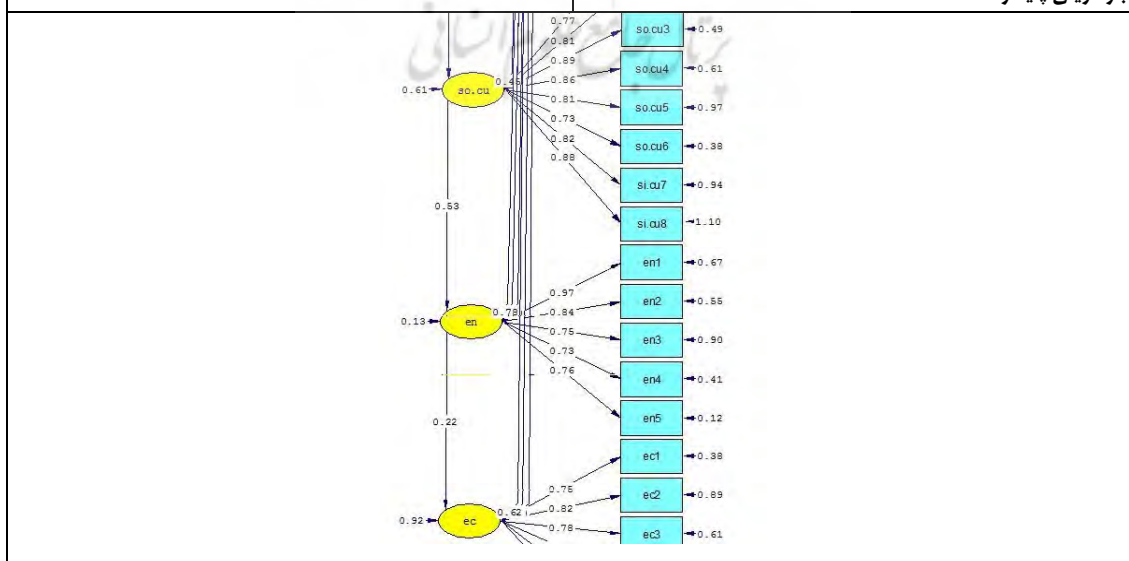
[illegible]

0.77
0.81
0.89
0.86
0.81
0.73
0.82
0.88
0.45
0.61 so.cu
so.cu3 0.49
so.cu4 0.61
so.cu5 0.97
so.cu6 0.38
si.cu7 0.94
si.cu8 1.10
0.53
en1 0.67
en2 0.55
en3 0.90
en4 0.41
en5 0.12
0.97
0.84
0.75
0.73
0.76
0.78
0.13 en
0.22
ec1 0.38
ec2 0.89
ec3 0.61
0.75
0.82
0.78
0.62
0.92 ec